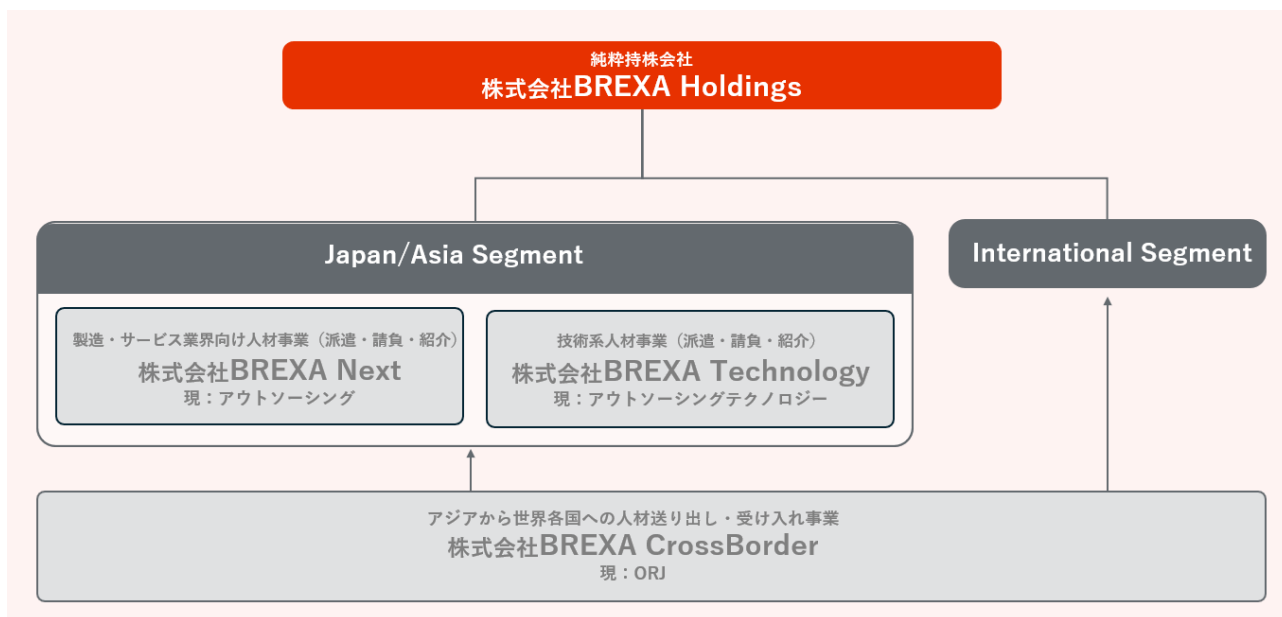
純粋持株会社
株式会社BREXA Holdings

Japan/Asia Segment

製造・サービス業界向け人材事業（派遣・請負・紹介）
株式会社BREXA Next
現：アウトソーシング

技術系人材事業（派遣・請負・紹介）
株式会社BREXA Technology
現：アウトソーシングテクノロジー

International Segment

アジアから世界各国への人材送り出し・受け入れ事業
株式会社BREXA CrossBorder
現：ORJ